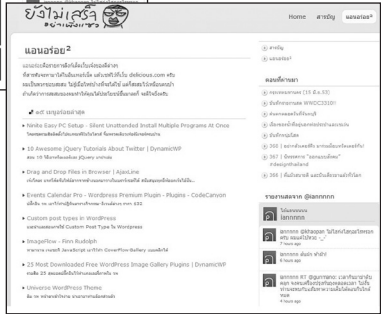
ยังไม่เสร็จ

Home สารบัญ แอนอร่อย²

แอนอร่อย²

แอนอร่อยคือรายการลิงก์ที่น่าสนใจ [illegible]

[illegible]

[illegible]

Ninite Easy PC Setup - Silent Unattended Install Multiple Programs At Once

16 Awesome jQuery Tutorials About Twitter | DynamicWP

Drag and Drop files in Browser | AjaxLine

Events Calendar Pro - Wordpress Premium Plugin - Plugins - CodeCanvon

Custom post types in WordPress

ImageFlow - Finn Rudolph

25 Most Downloaded Free WordPress Image Gallery Plugins | DynamicWP

Universe WordPress Theme

สารบัญ
แอนอร่อย²

แอนทีทามา

รายงานสดจาก @lannnnnn
lannnnnn
lannnnnn
lannnnnn
lannnnnn